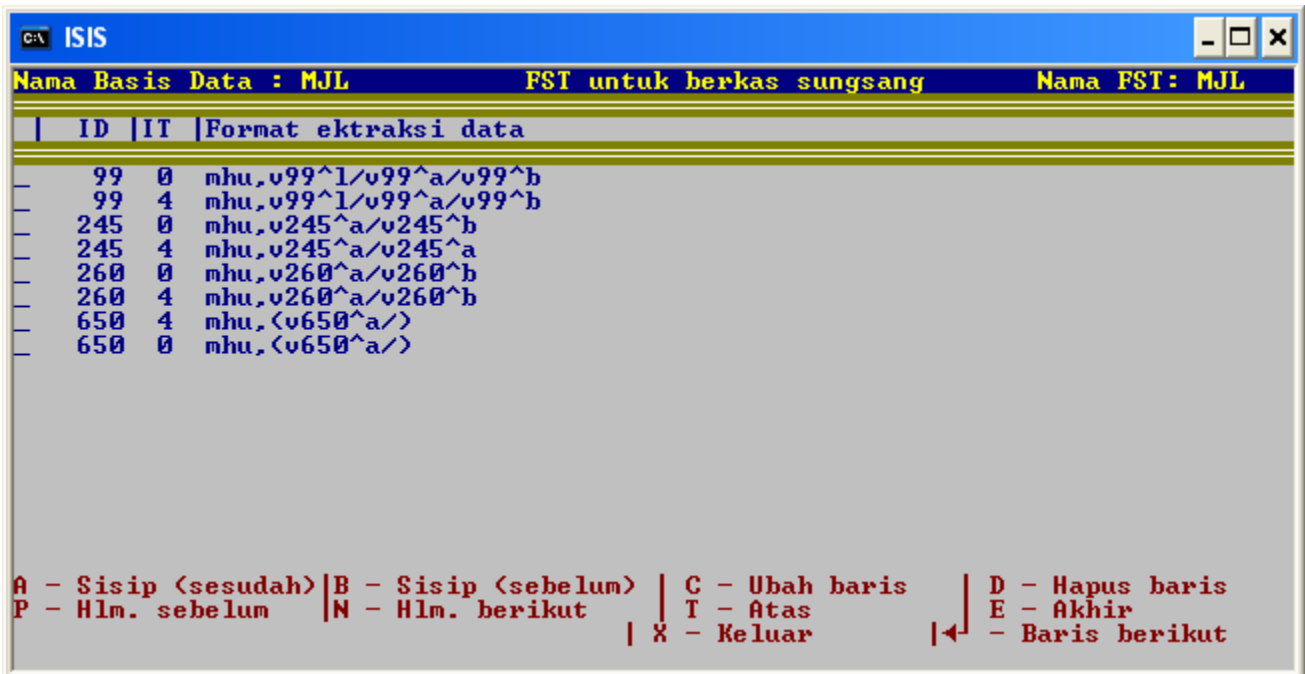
ISIS

Nama Basis Data : MJL FST untuk berkas sungsang Nama FST: MJL

| ID | IT | Format ektraksi data

| 99 | 0 | mhu,v99^l/v99^a/v99^b |
|---|---|---|
| 99 | 4 | mhu,v99^l/v99^a/v99^b |
| 245 | 0 | mhu,v245^a/v245^b |
| 245 | 4 | mhu,v245^a/v245^a |
| 260 | 0 | mhu,v260^a/v260^b |
| 260 | 4 | mhu,v260^a/v260^b |
| 650 | 4 | mhu,(v650^a/) |
| 650 | 0 | mhu,(v650^a/) |

A - Sisip (sesudah) | B - Sisip (sebelum) | C - Ubah baris | D - Hapus baris
P - Hlm. sebelum | N - Hlm. berikut | T - Atas | E - Akhir
| X - Keluar | ↵ - Baris berikut